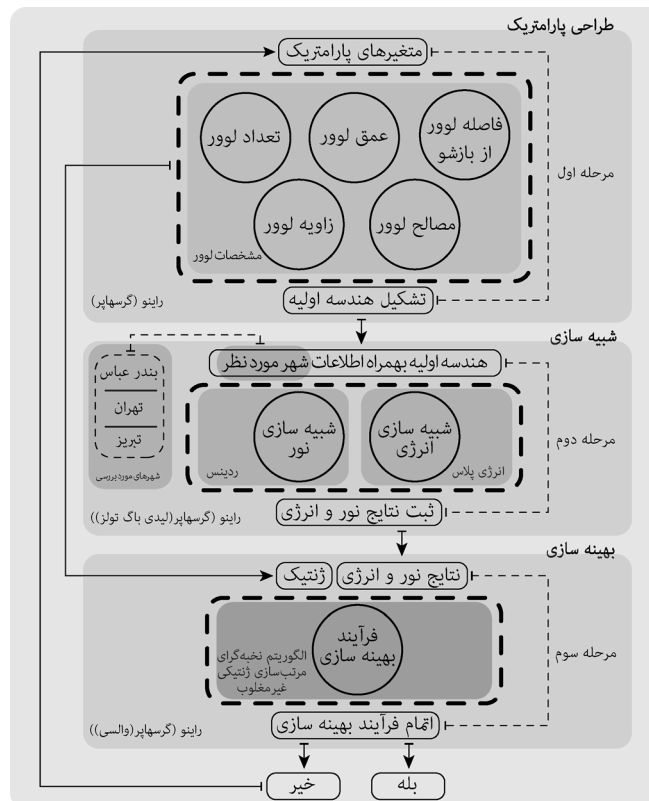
طراحی پارامتریک

متغیرهای پارامتریک

فاصله لوور از بازشو

عمق لوور

تعداد لوور

مصالح لوور

زاویه لوور

مشخصات لوور

مرحله اول

راینو (گرسهاپر)

تشکیل هندسه اولیه

شبیه سازی

هندسه اولیه بهمراه اطلاعات شهر مورد نظر

بندر عباس

تهران

تبریز

شهرهای مورد بررسی

شبیه سازی انرژی

انرژی پلاس

شبیه سازی نور

ردینس

مرحله دوم

راینو (گرسهاپر(لیدی باگ تولز))

ثبت نتایج نور و انرژی

بهینه سازی

نتایج نور و انرژی

ژنتیک

فرآیند بهینه سازی

الگوریتم نخبه‌گرای مرتب‌سازی ژنتیکی غیرمغلوب

مرحله سوم

راینو (گرسهاپر(والسی))

اتمام فرآیند بهینه سازی

خیر

بله